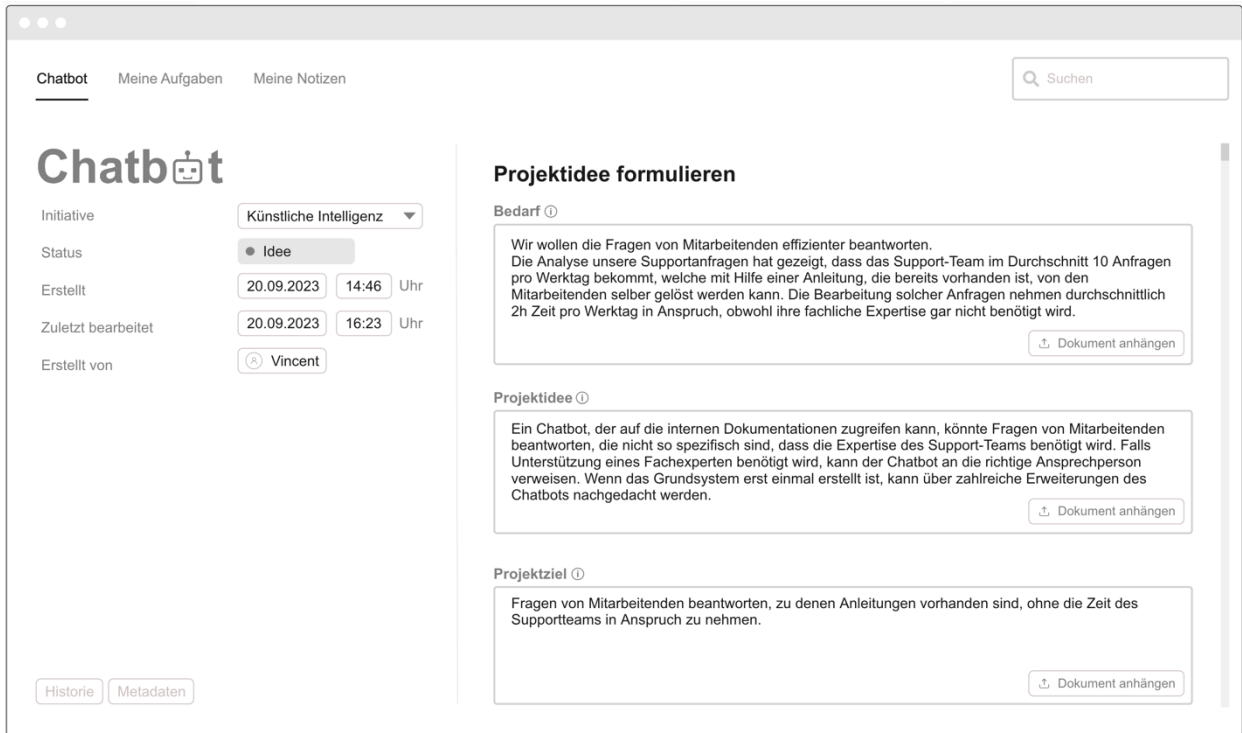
Chatbot Meine Aufgaben Meine Notizen

Suchen

Chatbot

| | |
|---|---|
| Initiative | Künstliche Intelligenz |
| Status | Idee |
| Erstellt | 20.09.2023 14:46 Uhr |
| Zuletzt bearbeitet | 20.09.2023 16:23 Uhr |
| Erstellt von | Vincent |

Historie Metadaten

Projektidee formulieren

Bedarf ⓘ

Wir wollen die Fragen von Mitarbeitenden effizienter beantworten.
Die Analyse unsere Supportanfragen hat gezeigt, dass das Support-Team im Durchschnitt 10 Anfragen pro Werktag bekommt, welche mit Hilfe einer Anleitung, die bereits vorhanden ist, von den Mitarbeitenden selber gelöst werden kann. Die Bearbeitung solcher Anfragen nehmen durchschnittlich 2h Zeit pro Werktag in Anspruch, obwohl ihre fachliche Expertise gar nicht benötigt wird.

Dokument anhängen

Projektidee ⓘ

Ein Chatbot, der auf die internen Dokumentationen zugreifen kann, könnte Fragen von Mitarbeitenden beantworten, die nicht so spezifisch sind, dass die Expertise des Support-Teams benötigt wird. Falls Unterstützung eines Fachexperten benötigt wird, kann der Chatbot an die richtige Ansprechperson verweisen. Wenn das Grundsystem erst einmal erstellt ist, kann über zahlreiche Erweiterungen des Chatbots nachgedacht werden.

Dokument anhängen

Projektziel ⓘ

Fragen von Mitarbeitenden beantworten, zu denen Anleitungen vorhanden sind, ohne die Zeit des Supportteams in Anspruch zu nehmen.

Dokument anhängen